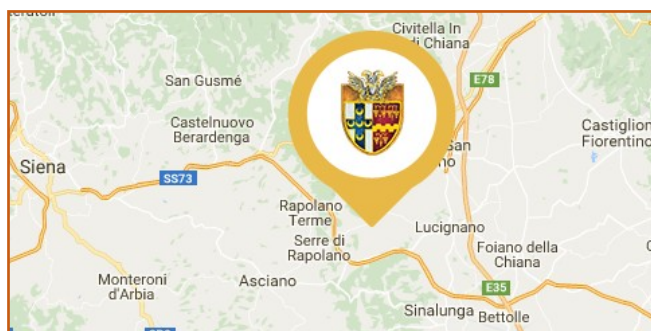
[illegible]

Civitella In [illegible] Chiana

San Gusmé

E78

Castelnuovo Berardenga

Castiglion Fiorentino

Siena

San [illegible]no

SS73

Rapolano Terme

Lucignano

Serre di Rapolano

Foiano della Chiana

Monteroni d'Arbia

Asciano

E35

Sinalunga

Bettolle